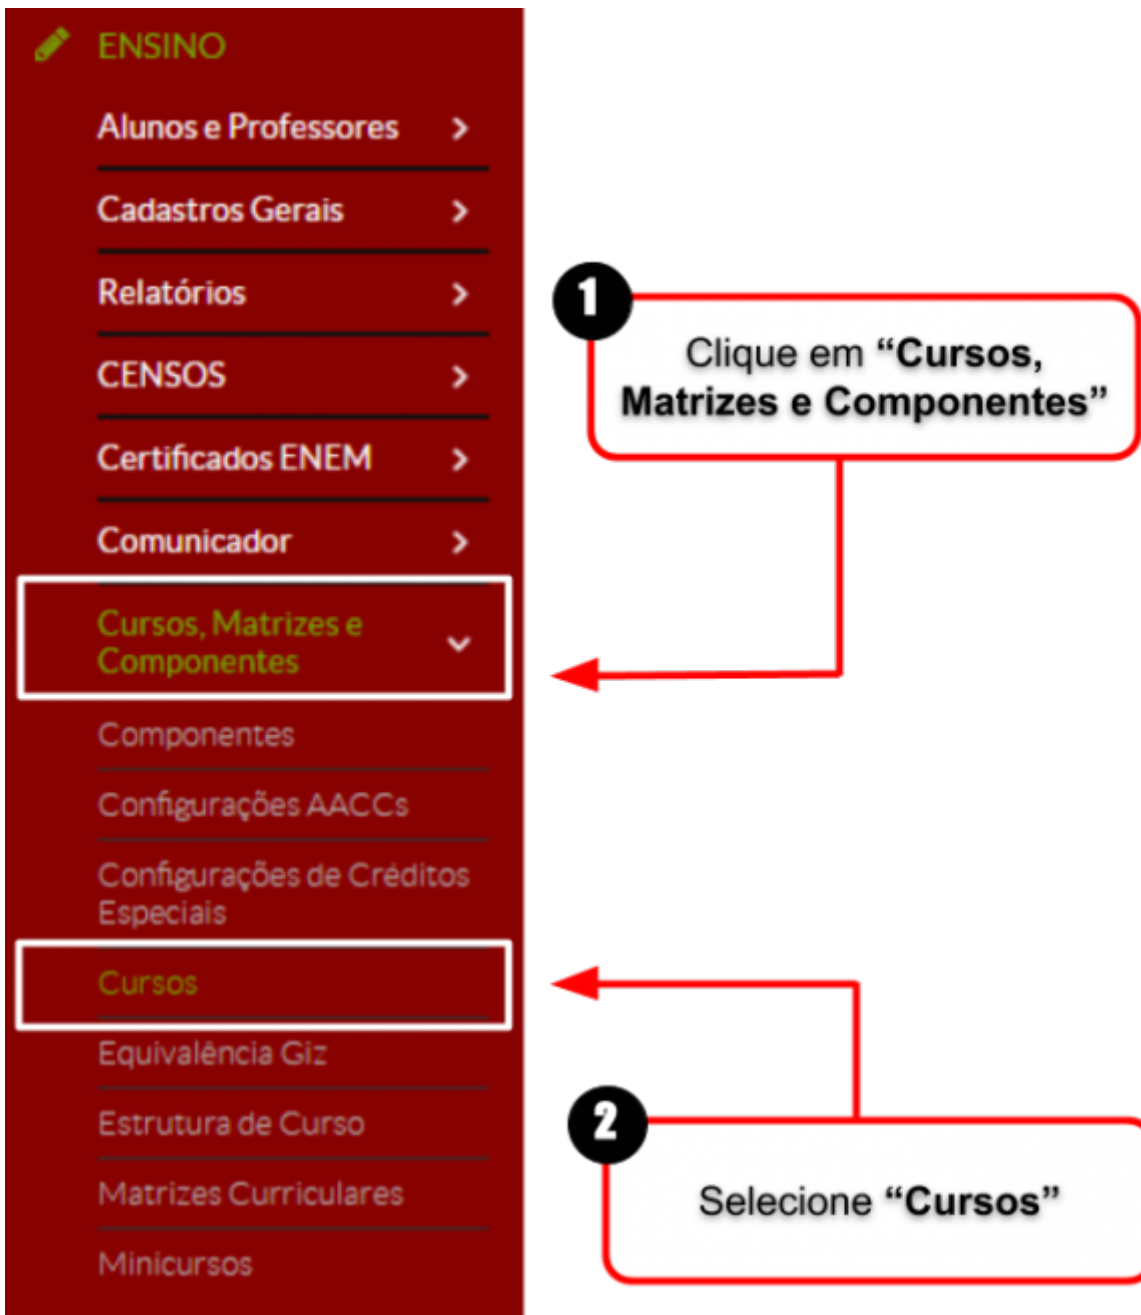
ENSINO

Alunos e Professores >

Cadastros Gerais >

Relatórios >

CENSOS >

Certificados ENEM >

Comunicador >

Cursos, Matrizes e Componentes

Componentes

Configurações AACCs

Configurações de Créditos Especiais

Cursos

Equivalência Giz

Estrutura de Curso

Matrizes Curriculares

Minicursos

1

Clique em **"Cursos, Matrizes e Componentes"**

2

Selecione **"Cursos"**